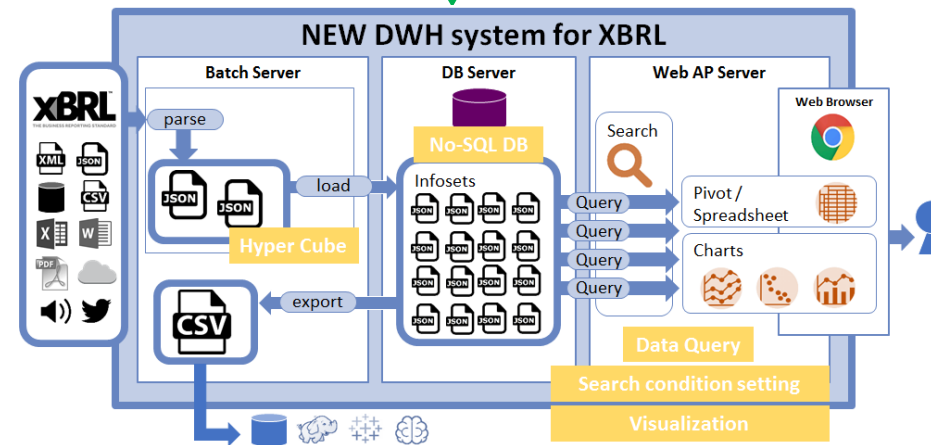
NEW DWH system for XBRL

XBRL
THE BUSINESS REPORTING STANDARD

XML JSON CSV PDF

Batch Server

parse

JSON JSON

Hyper Cube

load

export

CSV

DB Server

No-SQL DB

Infosets

JSON JSON JSON JSON
JSON JSON JSON JSON
JSON JSON JSON JSON
JSON JSON JSON JSON

Query
Query
Query
Query

Web AP Server

Search

Pivot / Spreadsheet

Charts

Web Browser

Data Query

Search condition setting

Visualization